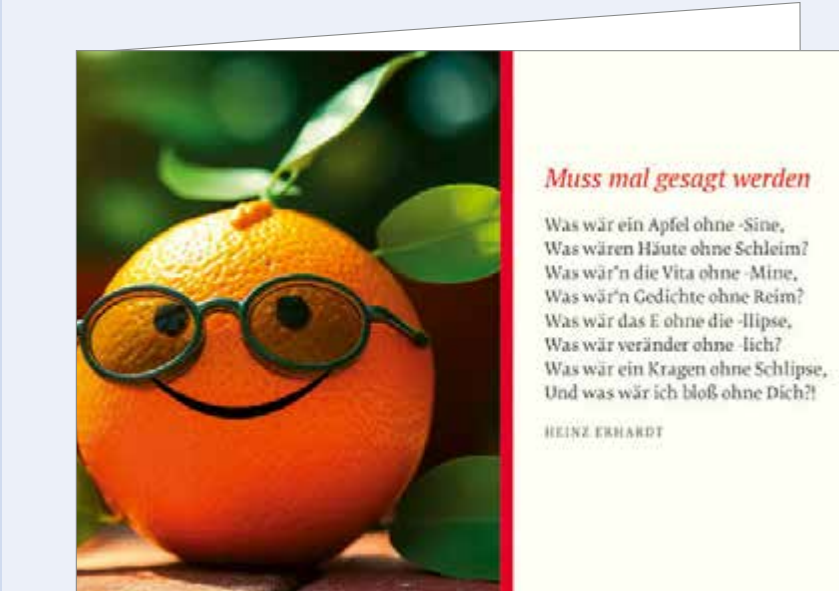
Muss mal gesagt werden

Was wär ein Apfel ohne -Sine,
Was wären Häute ohne Schleim?
Was wär'n die Vita ohne -Mine,
Was wär'n Gedichte ohne Reim?
Was wär das E ohne die -llipse,
Was wär veränder ohne -lich?
Was wär ein Kragen ohne Schlipse,
Und was wär ich bloß ohne Dich?!

HEINZ ERHARDT